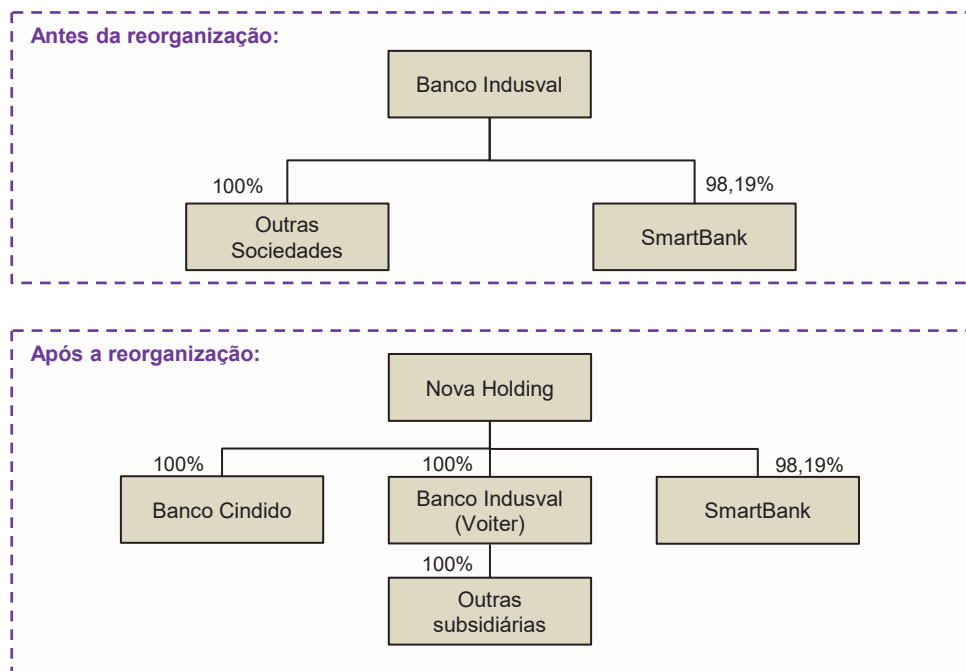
Antes da reorganização:

Banco Indusval

100%

Outras Sociedades

98,19%

SmartBank

Após a reorganização:

Nova Holding

100%

Banco Cindido

100%

Banco Indusval (Voiter)

98,19%

SmartBank

100%

Outras subsidiárias